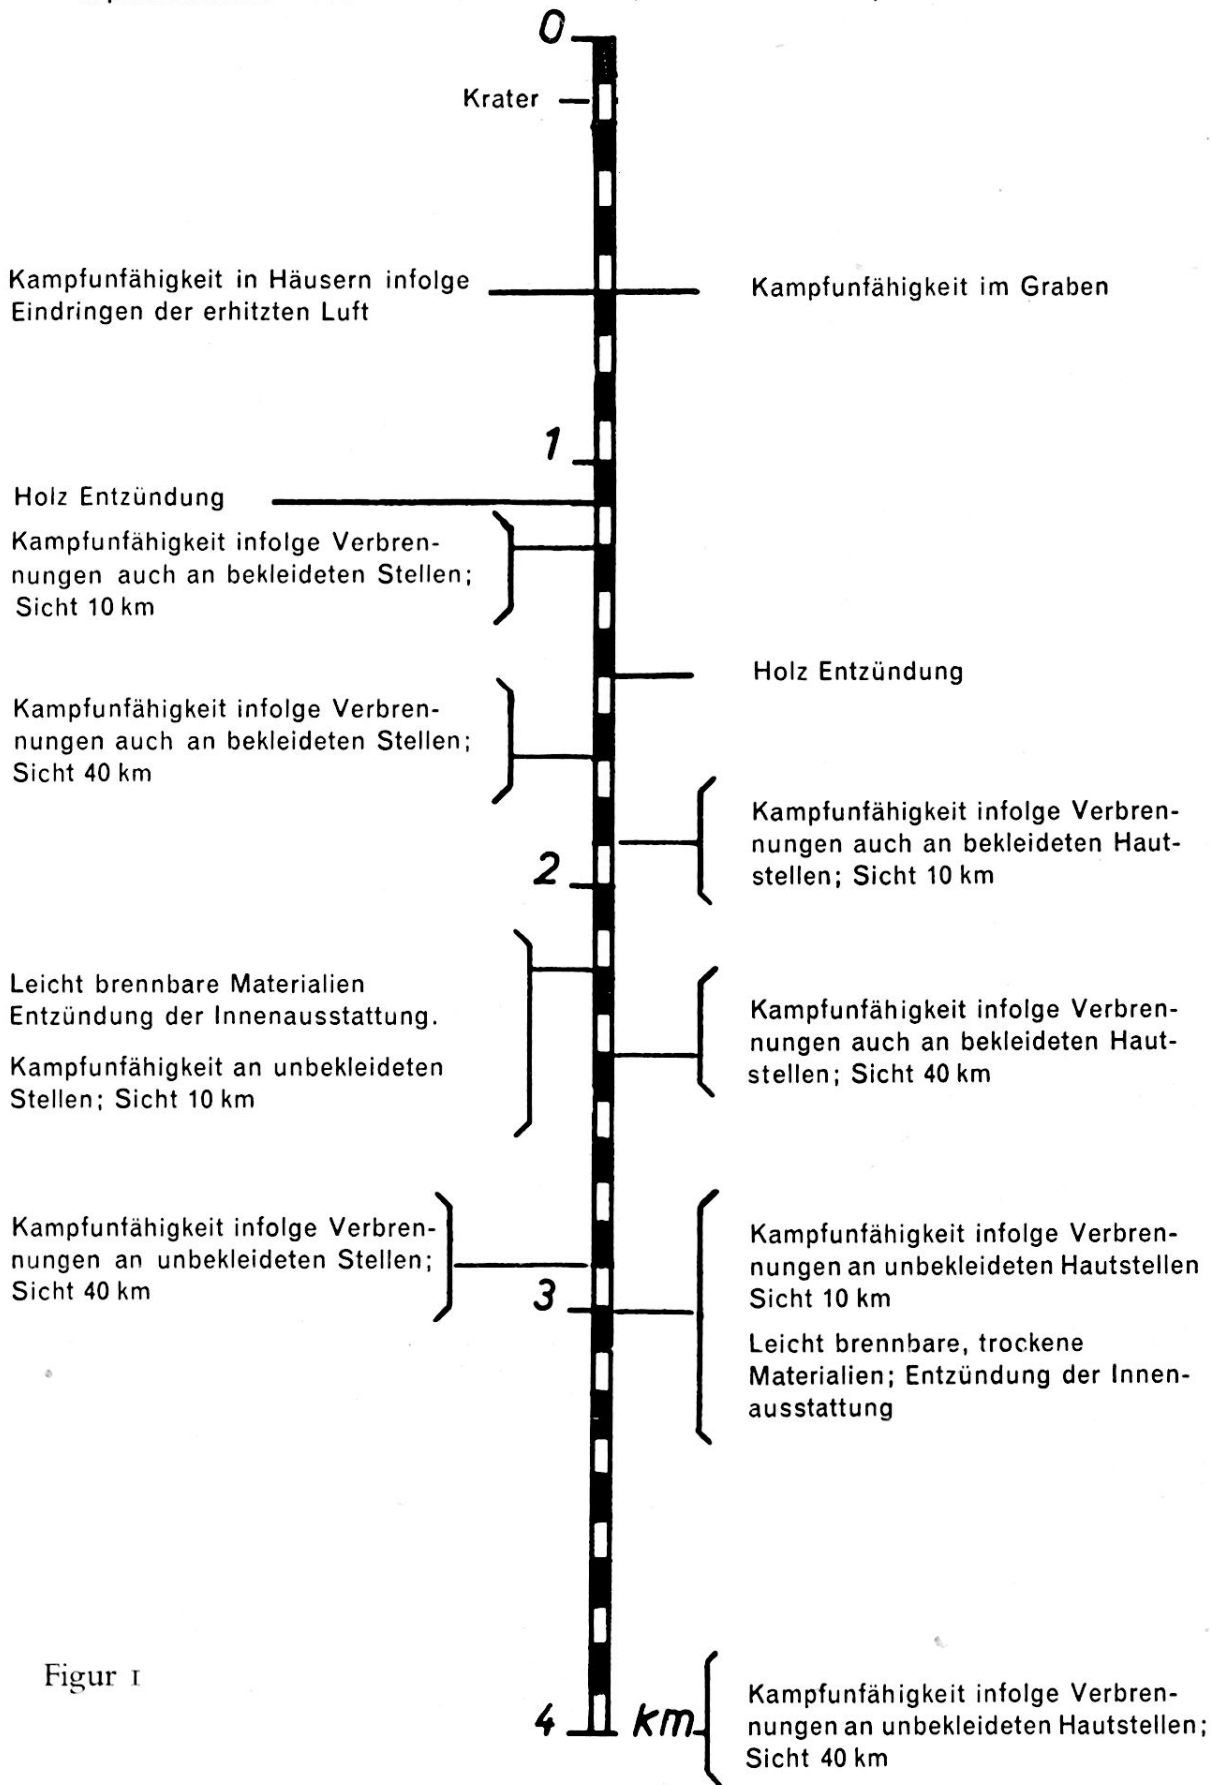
0

Krater

Kampfunfähigkeit in Häusern infolge Eindringen der erhitzten Luft

Kampfunfähigkeit im Graben

1

Holz Entzündung

Kampfunfähigkeit infolge Verbrennungen auch an bekleideten Stellen; Sicht 10 km

Holz Entzündung

Kampfunfähigkeit infolge Verbrennungen auch an bekleideten Stellen; Sicht 40 km

Kampfunfähigkeit infolge Verbrennungen auch an bekleideten Hautstellen; Sicht 10 km

2

Leicht brennbare Materialien Entzündung der Innenausstattung.

Kampfunfähigkeit an unbekleideten Stellen; Sicht 10 km

Kampfunfähigkeit infolge Verbrennungen auch an bekleideten Hautstellen; Sicht 40 km

Kampfunfähigkeit infolge Verbrennungen an unbekleideten Stellen; Sicht 40 km

Kampfunfähigkeit infolge Verbrennungen an unbekleideten Hautstellen Sicht 10 km

3

Leicht brennbare, trockene Materialien; Entzündung der Innenausstattung

Figur 1

4 km

Kampfunfähigkeit infolge Verbrennungen an unbekleideten Hautstellen; Sicht 40 km